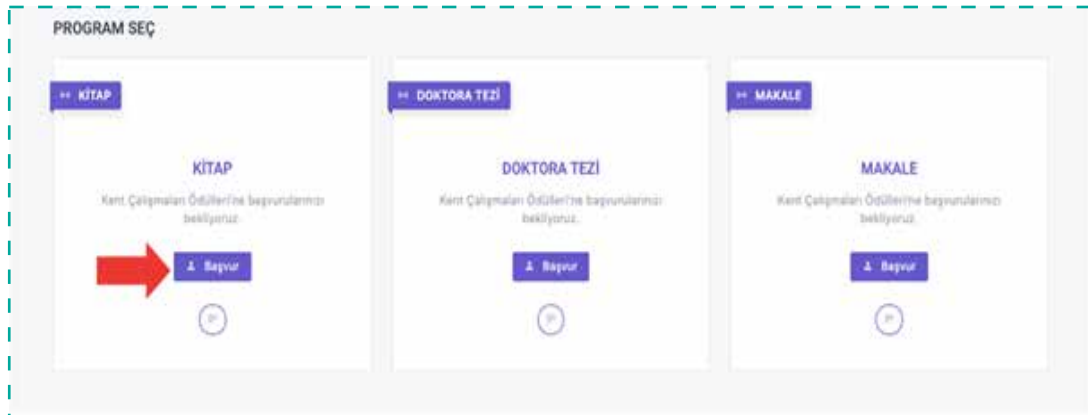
PROGRAM SEÇ

KİTAP

KİTAP

Kent Çalışmaları Ödülleri'ne başvurularınızı bekliyoruz.

Başvur

DOKTORA TEZİ

DOKTORA TEZİ

Kent Çalışmaları Ödülleri'ne başvurularınızı bekliyoruz.

Başvur

MAKALE

MAKALE

Kent Çalışmaları Ödülleri'ne başvurularınızı bekliyoruz.

Başvur